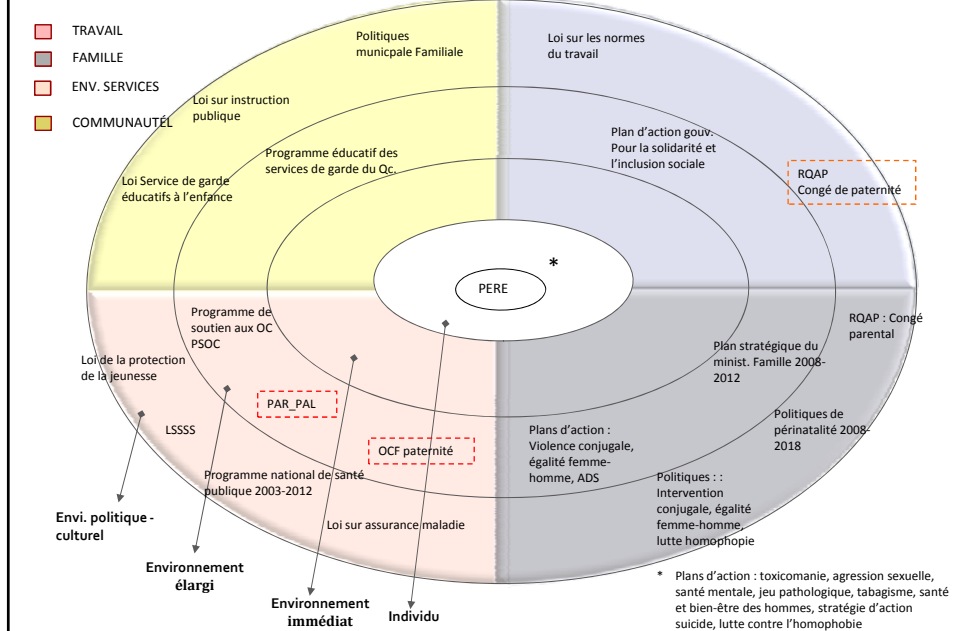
TRAVAIL
FAMILLE
ENV. SERVICES
COMMUNAUTÉL

Politiques municpale Familiale

Loi sur instruction publique

Programme éducatif des services de garde du Qc.

Loi Service de garde éducatifs à l'enfance

Loi sur les normes du travail

Plan d'action gouv. Pour la solidarité et l'inclusion sociale

RQAP
Congé de paternité

*

PERE

Programme de soutien aux OC PSOC

Loi de la protection de la jeunesse

PAR_PAL

LSSSS

OCF paternité

Programme national de santé publique 2003-2012

Loi sur assurance maladie

RQAP : Congé parental

Plan stratégique du minist. Famille 2008-2012

Plans d'action : Violence conjugale, égalité femme-homme, ADS

Politiques de périnatalité 2008-2018

Politiques : : Intervention conjugale, égalité femme-homme, lutte homophopie

Envi. politique - culturel

Environnement élargi

Environnement immédiat

Individu

* Plans d'action : toxicomanie, agression sexuelle, santé mentale, jeu pathologique, tabagisme, santé et bien-être des hommes, stratégie d'action suicide, lutte contre l'homophobie